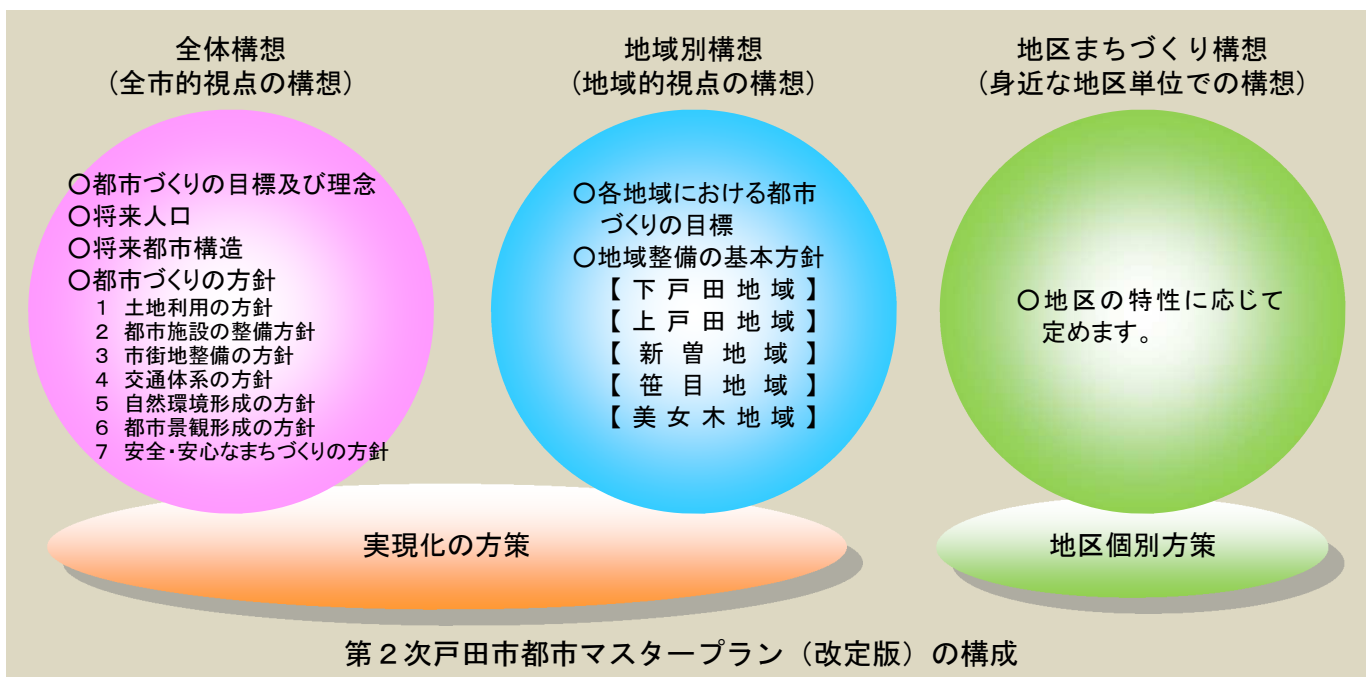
全体構想
（全市的視点の構想）

○都市づくりの目標及び理念
○将来人口
○将来都市構造
○都市づくりの方針
1 土地利用の方針
2 都市施設の整備方針
3 市街地整備の方針
4 交通体系の方針
5 自然環境形成の方針
6 都市景観形成の方針
7 安全・安心なまちづくりの方針

地域別構想
（地域的視点の構想）

○各地域における都市づくりの目標
○地域整備の基本方針
【下戸田地域】
【上戸田地域】
【新曽地域】
【笹目地域】
【美女木地域】

地区まちづくり構想
（身近な地区単位での構想）

○地区の特性に応じて定めます。

実現化の方策

地区個別方策

第２次戸田市都市マスタープラン（改定版）の構成